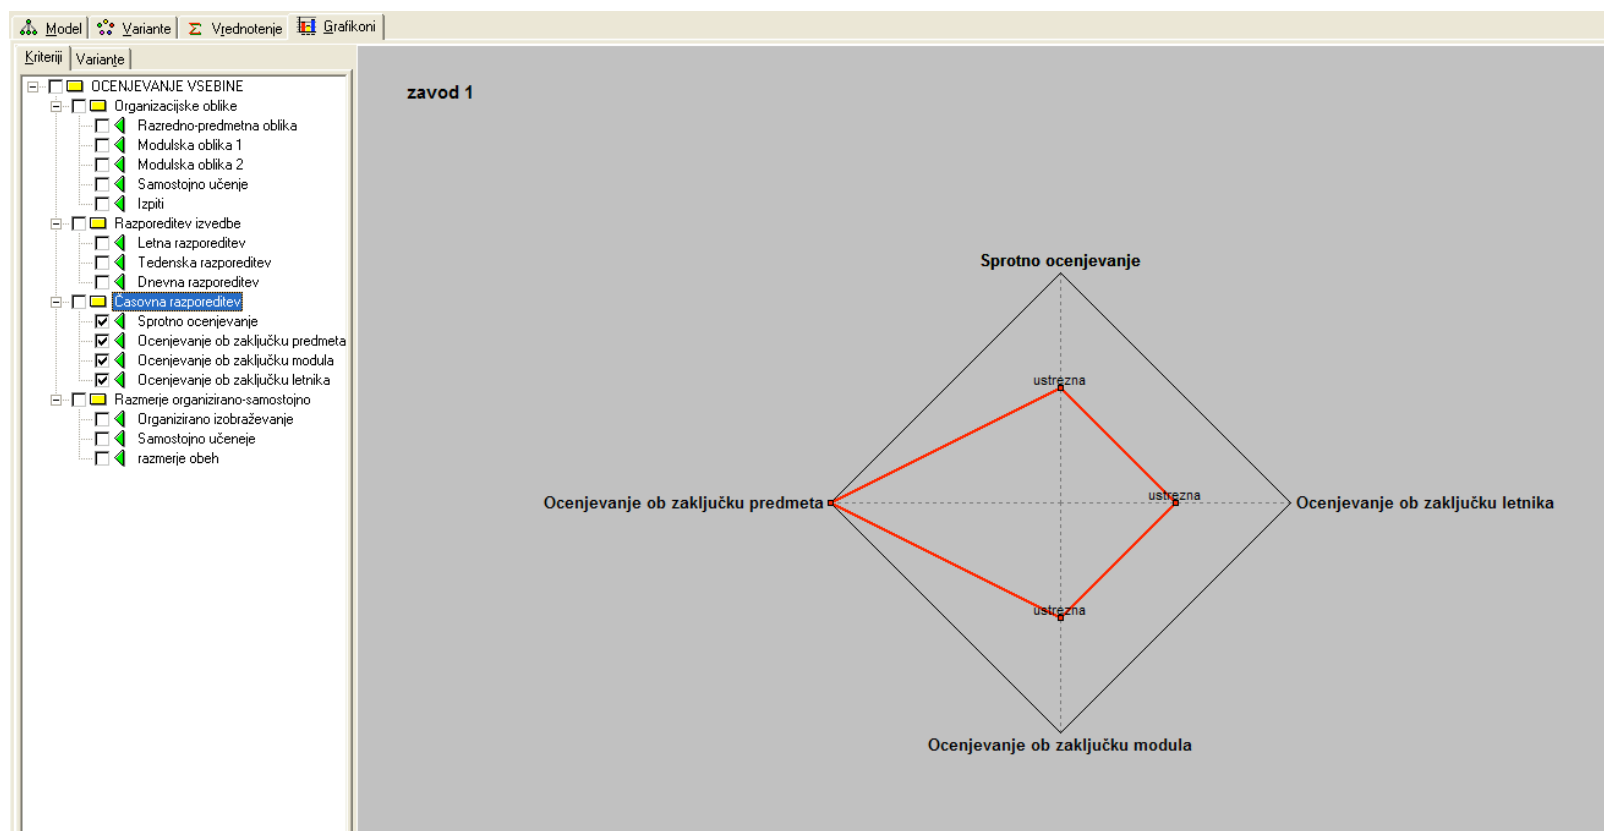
Model | Variante | Vrednotenje | Grafikoni

Kriteriji | Variante

OCENJEVANJE VSEBINE
Organizacijske oblike
Razredno-predmetna oblika
Modulska oblika 1
Modulska oblika 2
Samostojno učenje
Izpiti
Razporeditev izvedbe
Letna razporeditev
Tedenska razporeditev
Dnevna razporeditev
Časovna razporeditev
Sprotno ocenjevanje
Ocenjevanje ob zaključku predmeta
Ocenjevanje ob zaključku modula
Ocenjevanje ob zaključku letnika
Razmerje organizirano-samostojno
Organizirano izobraževanje
Samostojno učeneje
razmerje obeh

zavod 1

Sprotno ocenjevanje
ustrezna
Ocenjevanje ob zaključku predmeta
ustrezna
Ocenjevanje ob zaključku letnika
ustrezna
Ocenjevanje ob zaključku modula